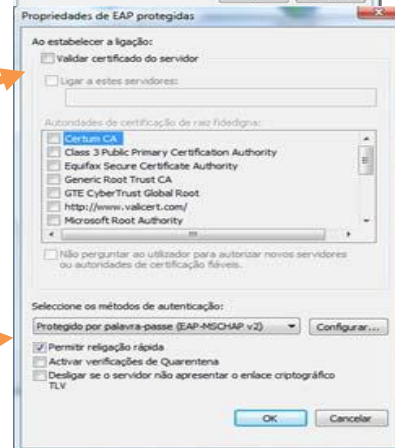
Propriedades de EAP protegidas

Ao estabelecer a ligação:

Validar certificado do servidor

Ligar a estes servidores:

Autoridades de certificação de raiz fidedigna:

Certum CA
Class 3 Public Primary Certification Authority
Equifax Secure Certificate Authority
Generic Root Trust CA
GTE CyberTrust Global Root
http://www.valicert.com/
Microsoft Root Authority

Não perguntar ao utilizador para autorizar novos servidores ou autoridades de certificação fiáveis.

Seleccione os métodos de autenticação:

Protegido por palavra-passe (EAP-MSCHAP v2)

Configurar...

Permitir religação rápida
Activar verificações de Quarentena
Desligar se o servidor não apresentar o enlace criptográfico TLV

OK

Cancelar